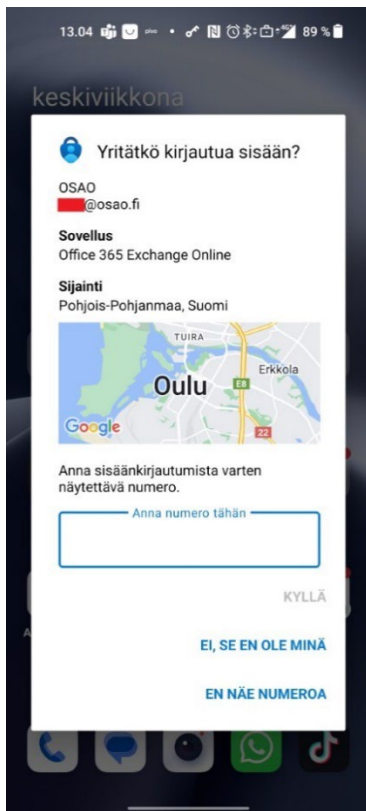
13.04 89 %

keskiviikkona

Yritätkö kirjautua sisään?

OSAO
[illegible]@osao.fi

Sovellus
Office 365 Exchange Online

Sijainti
Pohjois-Pohjanmaa, Suomi

TUIRA
Erkkola
Oulu
E8
22
Google

Anna sisäänkirjautumista varten näytettävä numero.

Anna numero tähän

KYLLÄ

EI, SE EN OLE MINÄ

EN NÄE NUMEROA